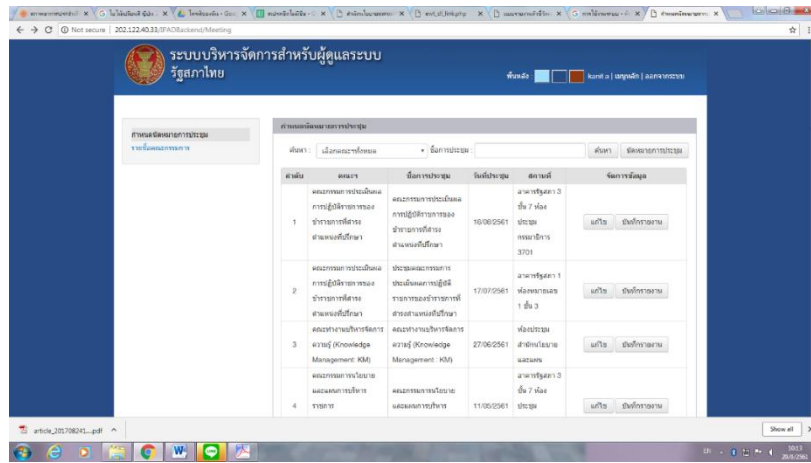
Not secure | 202.122.40.33/IPADBackend/Meeting

ระบบบริหารจัดการสำหรับผู้ดูแลระบบ
รัฐสภาไทย

พื้นหลัง kanit.s | เมนูหลัก | ออกจากระบบ

กำหนดจัดหมายการประชุม
รายชื่อคณะกรรมการ

กำหนดจัดหมายการประชุม

ค้นหา : เลือกคณะกรรมาธิการ ชื่อการประชุม ค้นหา จัดหมายการประชุม

| ลำดับ | คณะฯ | ชื่อการประชุม | วันที่ประชุม | สถานที่ | จัดการข้อมูล |
|---|---|---|---|---|---|
| 1 | คณะกรรมการประเมินผลการปฏิบัติราชการของข้าราชการที่ดำรงตำแหน่งที่ปรึกษา | คณะกรรมการประเมินผลการปฏิบัติราชการของข้าราชการที่ดำรงตำแหน่งที่ปรึกษา | 16/08/2561 | อาคารรัฐสภา 3 ชั้น 7 ห้องประชุมกรรมาธิการ 3701 | แก้ไข บันทึกรายงาน |
| 2 | คณะกรรมการประเมินผลการปฏิบัติราชการของข้าราชการที่ดำรงตำแหน่งที่ปรึกษา | ประชุมคณะกรรมการประเมินผลการปฏิบัติราชการของข้าราชการที่ดำรงตำแหน่งที่ปรึกษา | 17/07/2561 | อาคารรัฐสภา 1 ห้องกมธ.เลข 1 ชั้น 3 | แก้ไข บันทึกรายงาน |
| 3 | คณะทำงานบริหารจัดการความรู้ (Knowledge Management: KM) | คณะทำงานบริหารจัดการความรู้ (Knowledge Management : KM) | 27/06/2561 | ห้องประชุมสำนักนโยบายและแผน | แก้ไข บันทึกรายงาน |
| 4 | คณะกรรมการนโยบายและแผนการบริหารราชการ | คณะกรรมการนโยบายและแผนการบริหาร | 11/05/2561 | อาคารรัฐสภา 3 ชั้น 7 ห้องประชุม | แก้ไข บันทึกรายงาน |

article_201708241....pdf
Show all
10:13
20/8/2561